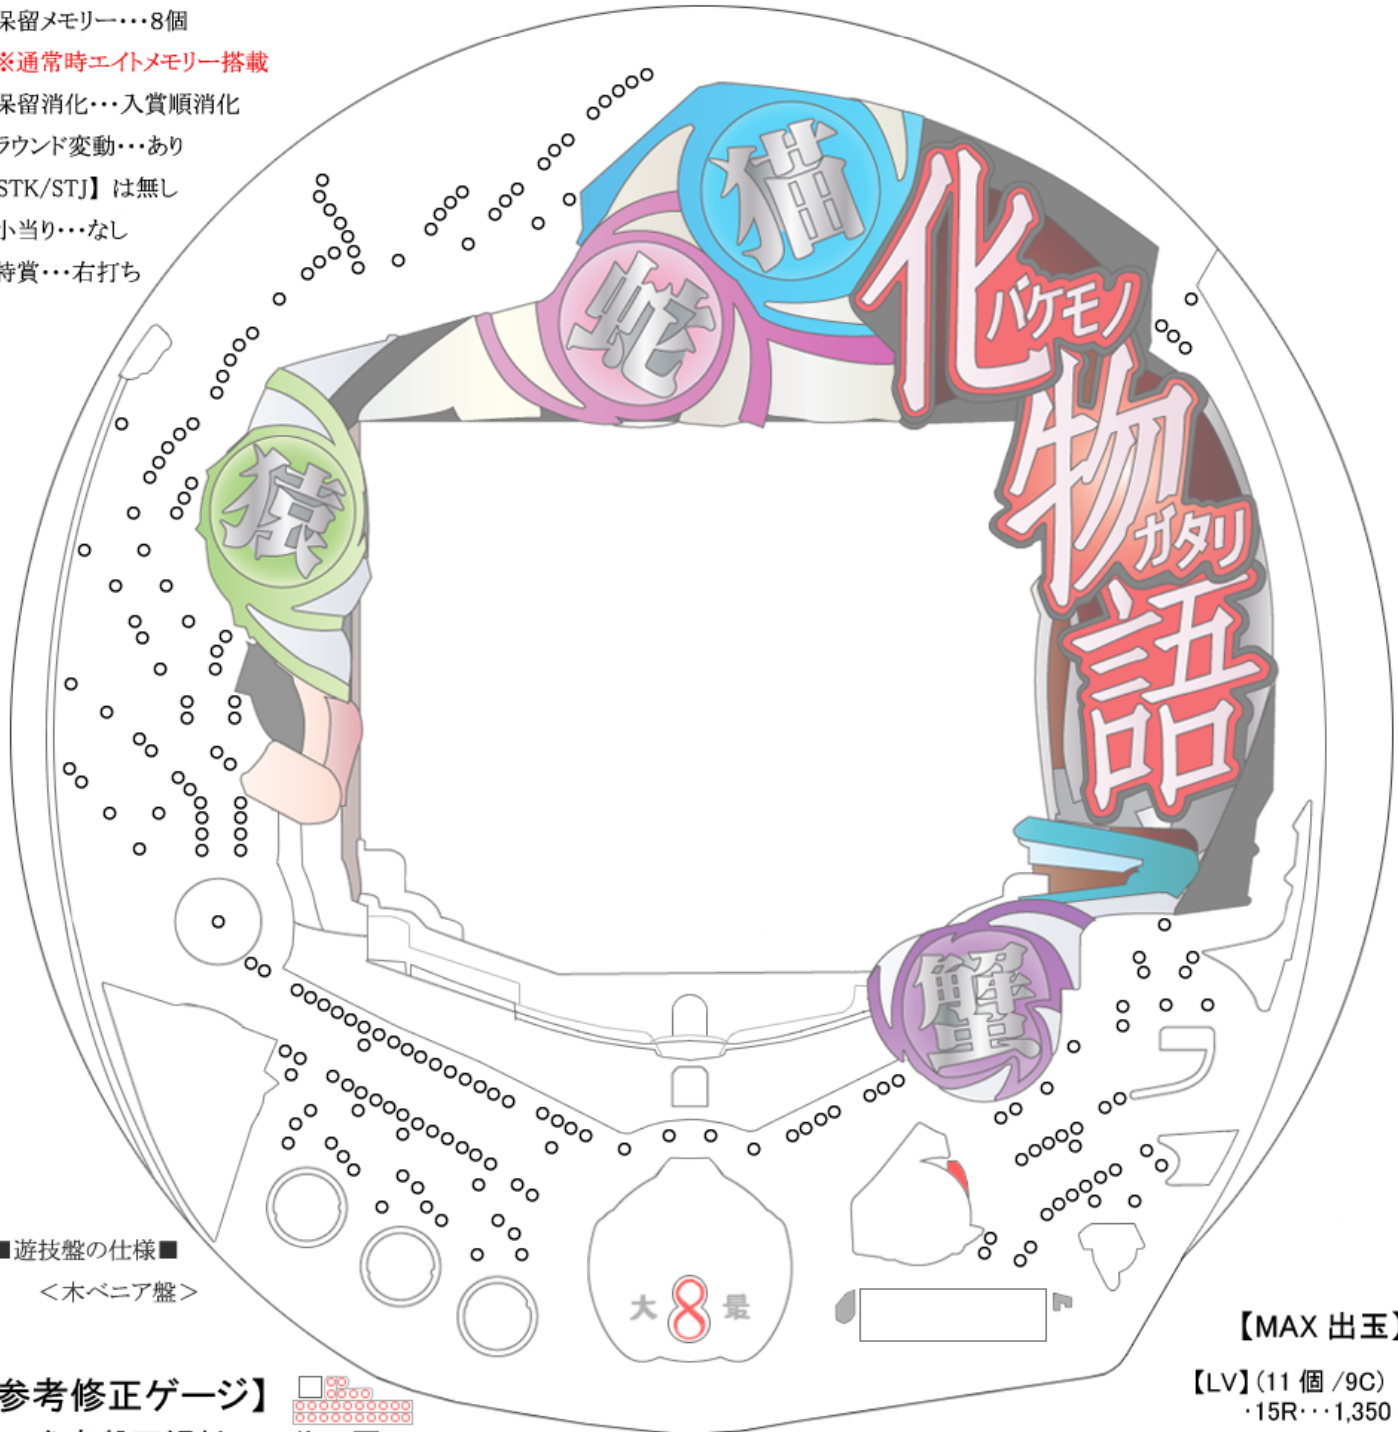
呆留メモリー・・・8個
※通常時エイトメモリー搭載
保留消化・・・入賞順消化
ラウンド変動・・・あり
STK/STJ】は無し
小当り・・・なし
特賞・・・右打ち

猫
蛇
猿
化
バケモノ
物
ガタリ
語
蟹

大 8 最

■遊技盤の仕様■
＜木ベニア盤＞

参考修正ゲージ】

【MAX 出玉】
【LV】(11 個 /9C)
・15R・・・1,350